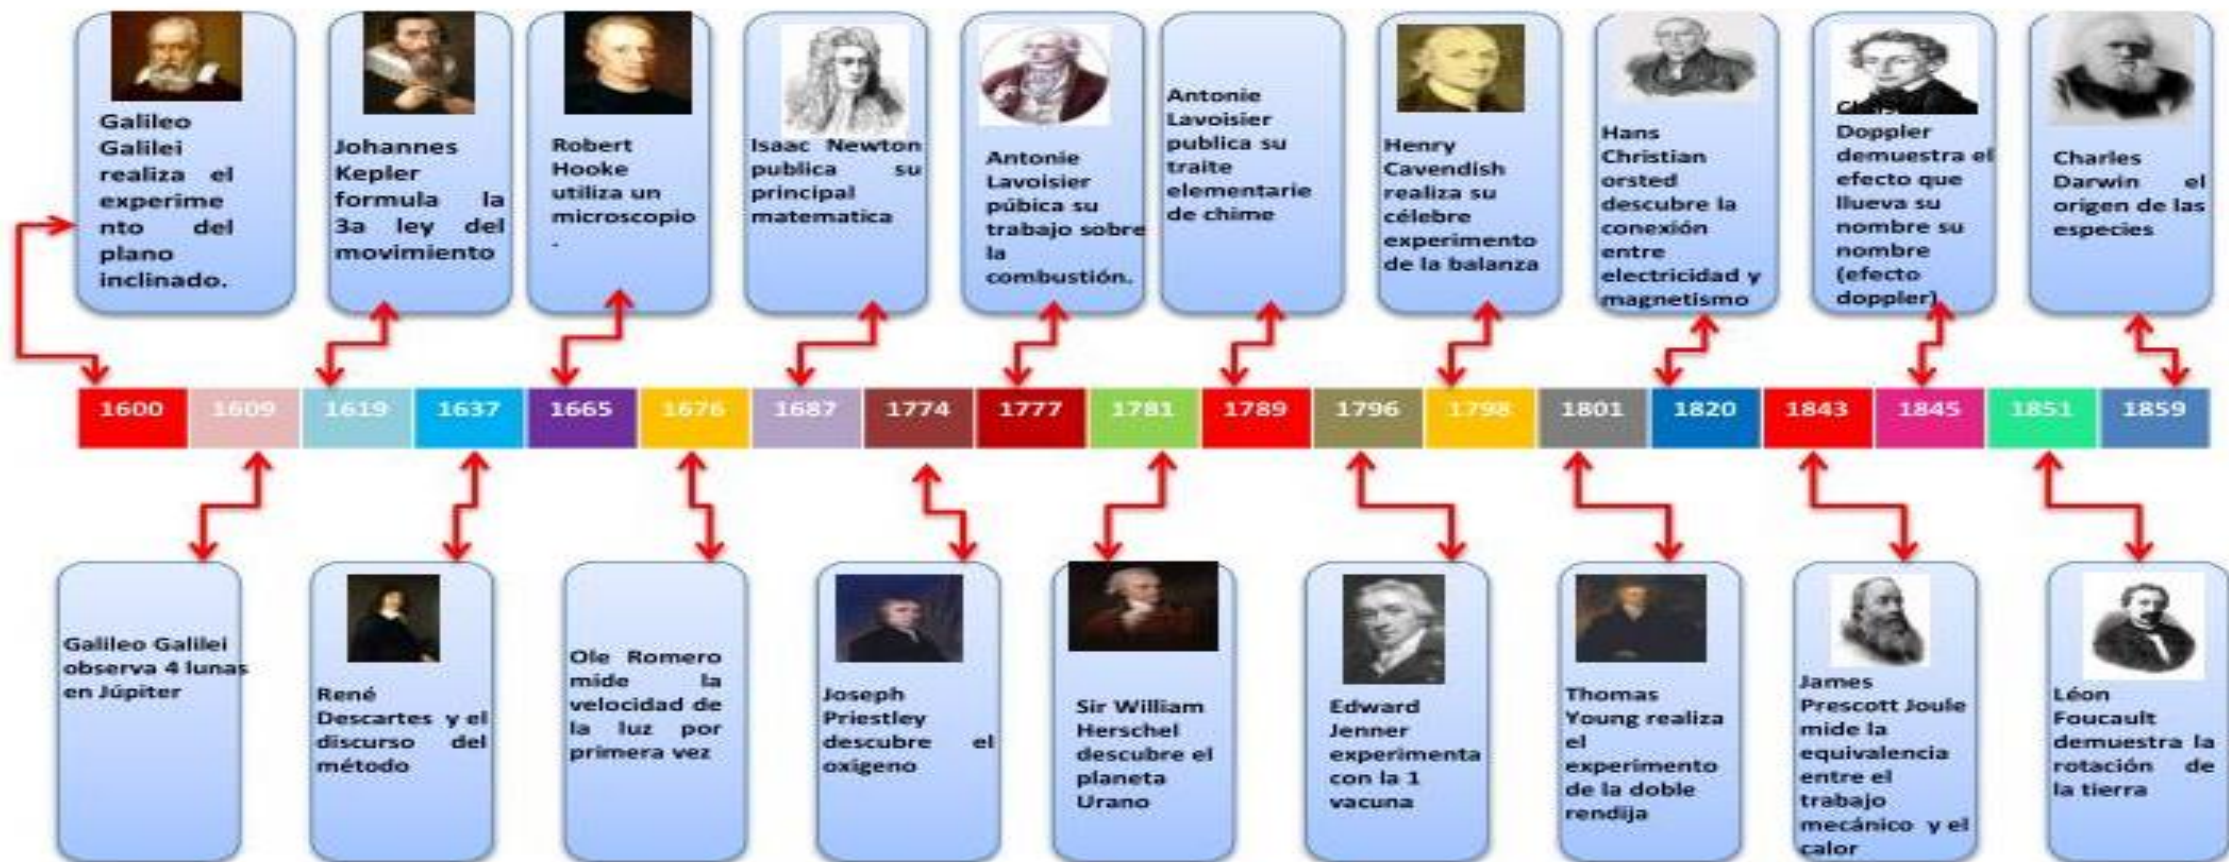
Galileo Galilei realiza el experimento del plano inclinado.

Johannes Kepler formula la 3a ley del movimiento

Robert Hooke utiliza un microscopio.

Isaac Newton publica su principal matematica

Antonie Lavoisier púbica su trabajo sobre la combustión.

Antonie Lavoisier publica su traite elementarie de chime

Henry Cavendish realiza su célebre experimento de la balanza

Hans Christian orsted descubre la conexión entre electricidad y magnetismo

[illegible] Doppler demuestra el efecto que llueva su nombre su nombre (efecto doppler)

Charles Darwin el origen de las especies

| 1600 | 1609 | 1619 | 1637 | 1665 | 1676 | 1687 | 1774 | 1777 | 1781 | 1789 | 1796 | 1798 | 1801 | 1820 | 1843 | 1845 | 1851 | 1859 |
|---|---|---|---|---|---|---|---|---|---|---|---|---|---|---|---|---|---|---|

Galileo Galilei observa 4 lunas en Júpiter

René Descartes y el discurso del método

Ole Romero mide la velocidad de la luz por primera vez

Joseph Priestley descubre el oxigeno

Sir William Herschel descubre el planeta Urano

Edward Jenner experimenta con la 1 vacuna

Thomas Young realiza el experimento de la doble rendija

James Prescott Joule mide la equivalencia entre el trabajo mecánico y el calor

Léon Foucault demuestra la rotación de la tierra